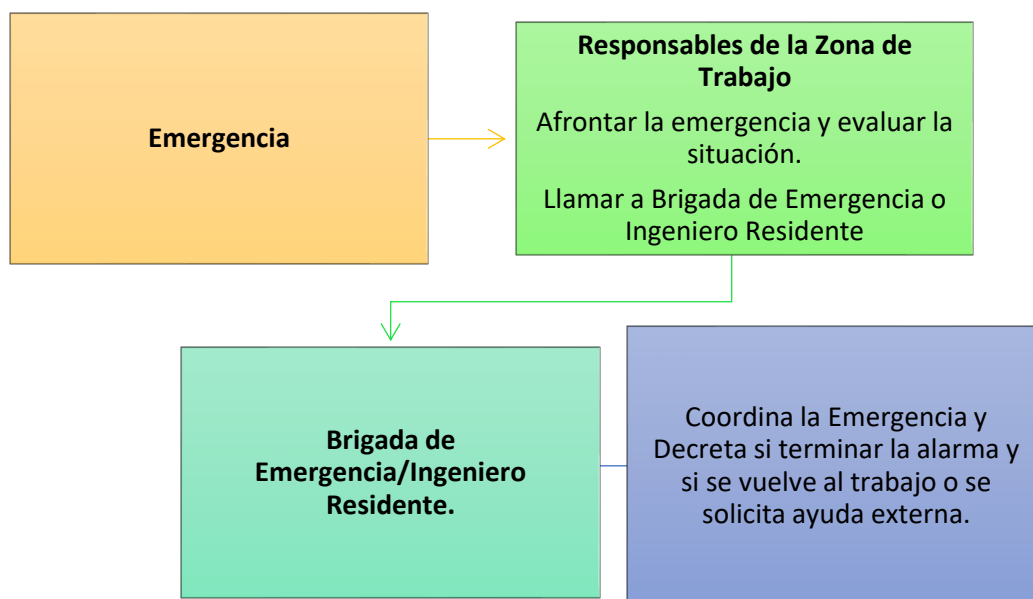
Emergencia

**Responsables de la Zona de Trabajo**

Afrontar la emergencia y evaluar la situación.

Llamar a Brigada de Emergencia o Ingeniero Residente

**Brigada de Emergencia/Ingeniero Residente.**

Coordina la Emergencia y Decreta si terminar la alarma y si se vuelve al trabajo o se solicita ayuda externa.